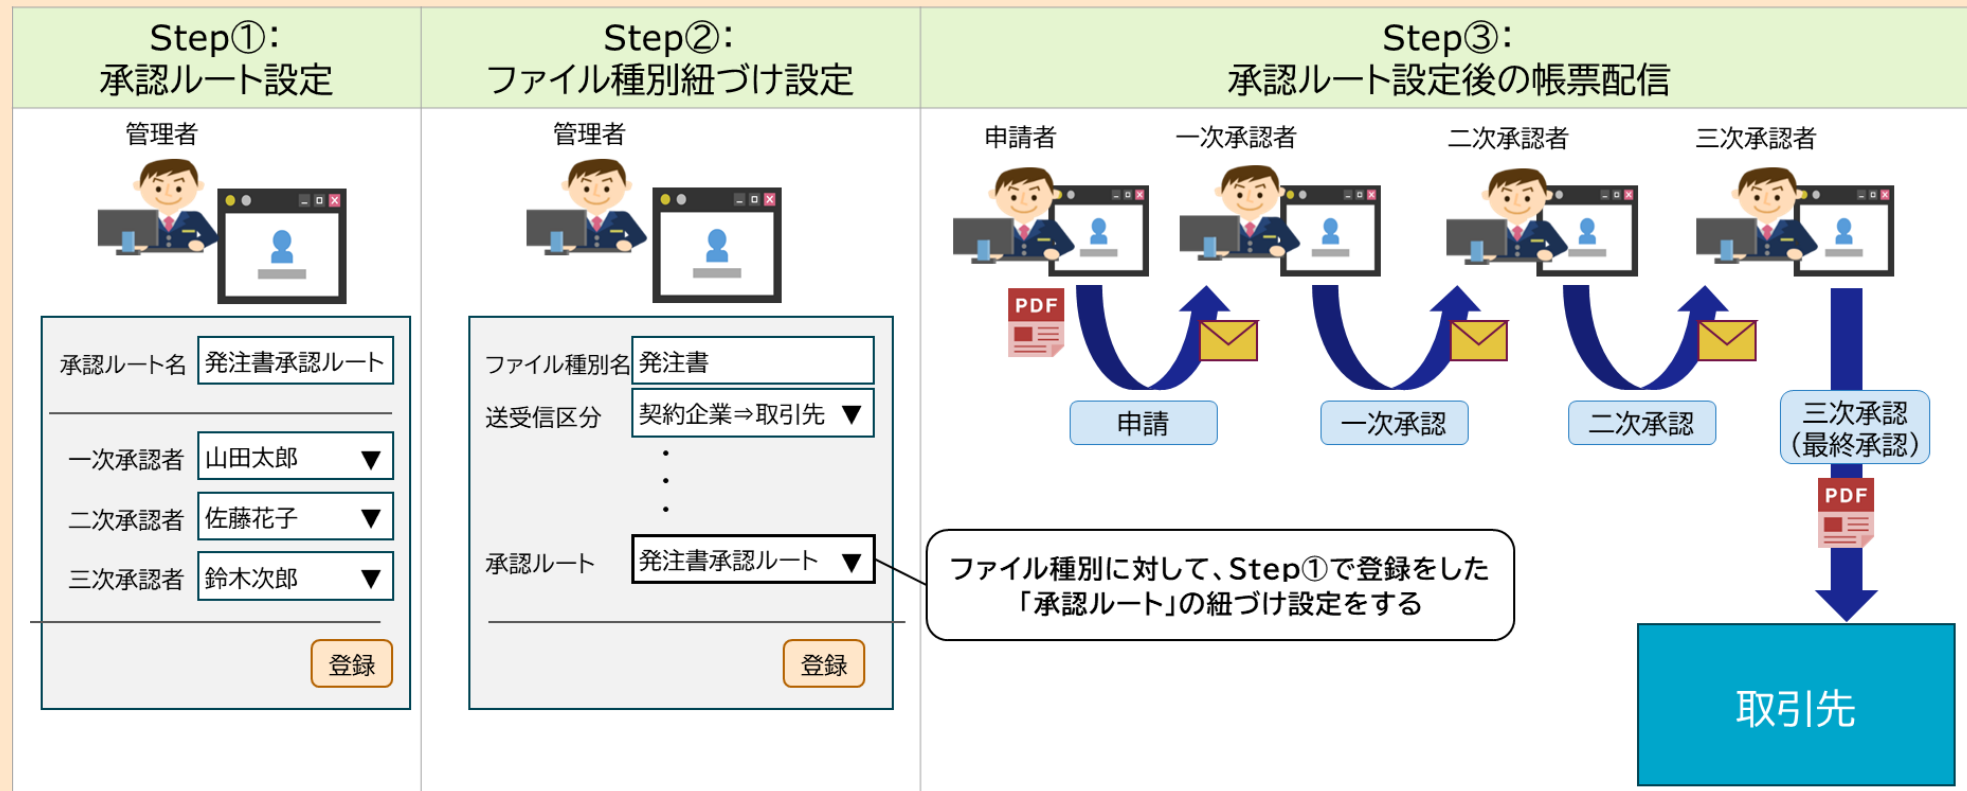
Step①：
承認ルート設定

Step②：
ファイル種別紐づけ設定

Step③：
承認ルート設定後の帳票配信

管理者

承認ルート名 発注書承認ルート

一次承認者 山田太郎 ▼

二次承認者 佐藤花子 ▼

三次承認者 鈴木次郎 ▼

登録

管理者

ファイル種別名 発注書

送受信区分 契約企業⇒取引先 ▼

・
・
・

承認ルート 発注書承認ルート ▼

登録

申請者　一次承認者　二次承認者　三次承認者

PDF

申請

一次承認

二次承認

三次承認
(最終承認)

PDF

ファイル種別に対して、Step①で登録をした
「承認ルート」の紐づけ設定をする

取引先